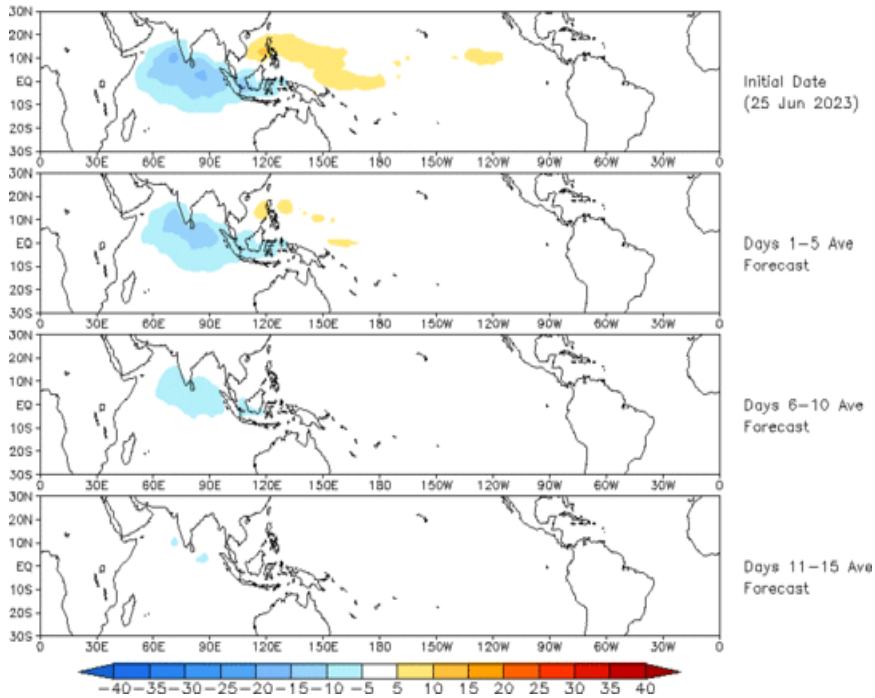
30N
20N
10N
EQ
10S
20S
30S
0 30E 60E 90E 120E 150E 180 150W 120W 90W 60W 30W 0

Initial Date
(25 Jun 2023)

30N
20N
10N
EQ
10S
20S
30S
0 30E 60E 90E 120E 150E 180 150W 120W 90W 60W 30W 0

Days 1–5 Ave
Forecast

30N
20N
10N
EQ
10S
20S
30S
0 30E 60E 90E 120E 150E 180 150W 120W 90W 60W 30W 0

Days 6–10 Ave
Forecast

30N
20N
10N
EQ
10S
20S
30S
0 30E 60E 90E 120E 150E 180 150W 120W 90W 60W 30W 0

Days 11–15 Ave
Forecast

−40 −35 −30 −25 −20 −15 −10 −5 5 10 15 20 25 30 35 40